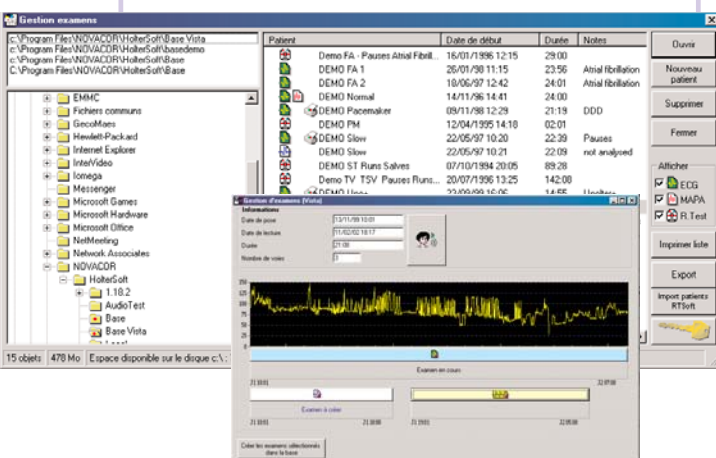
Gestion examens

c:\Program Files\NOVACOR\HolterSoft\Base Vista
c:\Program Files\NOVACOR\HolterSoft\basedemo
c:\Program Files\NOVACOR\HolterSoft\Base
C:\Program Files\NOVACOR\HolterSoft\Base

EMMC
Fichiers communs
GecoMaes
Hewlett-Packard
Internet Explorer
InterVideo
Iomega
Messenger
Microsoft Games
Microsoft Hardware
Microsoft Office
NetMeeting
Network Associates
NOVACOR
HolterSoft
1.18.2
AudioTest
Base
Base Vista

15 objets | 478 Mo | Espace disponible sur le disque c:\ :

| Patient | Date de début | Durée | Notes |
|---|---|---|---|
| Demo FA - Pauses Atrial Fibrill... | 16/01/1996 12:15 | 29:00 | |
| DEMO FA 1 | 26/01/98 11:15 | 23:56 | Atrial fibrillation |
| DEMO FA 2 | 10/06/97 12:42 | 24:01 | Atrial fibrillation |
| DEMO Normal | 14/11/96 14:41 | 24:00 | |
| DEMO Pacemaker | 09/11/98 12:29 | 21:19 | DDD |
| DEMO PM | 12/04/1995 14:18 | 02:01 | |
| DEMO Slow | 22/05/97 10:20 | 22:39 | Pauses |
| DEMO Slow | 22/05/97 10:21 | 22:09 | not analyzed |
| DEMO ST Runs Salves | 07/10/1994 20:05 | 89:28 | |
| Demo TV TSV Pauses Runs... | 20/07/1996 13:25 | 142:08 | |
| DEMO Ukno | 22/09/99 16:16 | 14:55 | Ukolters |

Ouvrir
Nouveau patient
Supprimer
Fermer
Afficher
ECG
MAPA
R.Test
Imprimer liste
Export
Import patients RTSoft

Gestion d'examens (Vista)
Informations
Date de pose 13/11/01 10:01
Date de lecture 11/02/02 16:17
Durée 21:00
Nombre de voies 3

250
200
150
125
100
75
50
25
0

Examen en cours
21:10:01
22:07:00
Examen à créer
21:10:01
22:08:00
21:10:01
22:08:00
Créer les examens sélectionnés dans la base